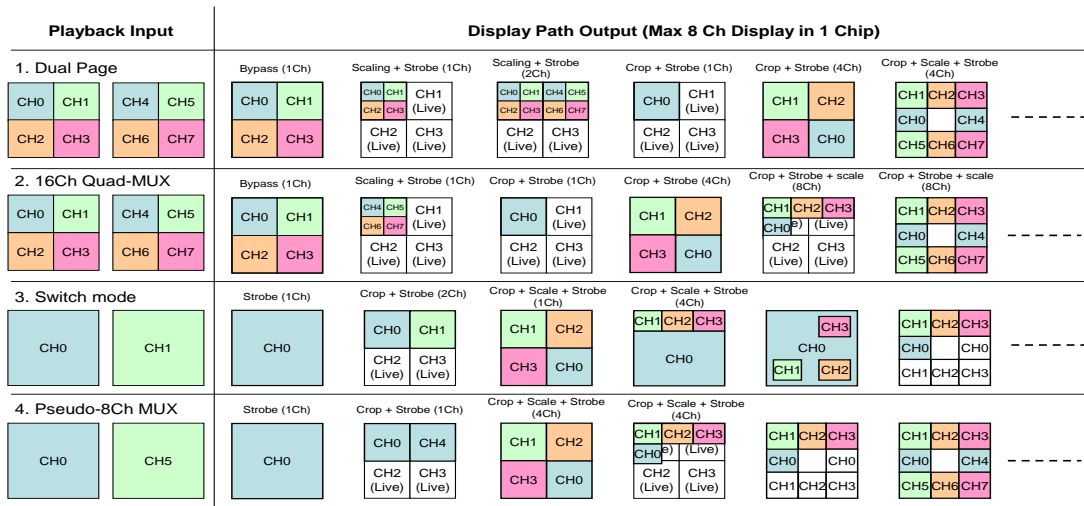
Playback Input

Display Path Output (Max 8 Ch Display in 1 Chip)

1. Dual Page

CH0 CH1 CH2 CH3 CH4 CH5 CH6 CH7

Bypass (1Ch)
CH0 CH1 CH2 CH3

Scaling + Strobe (1Ch)
CH0 CH1 CH2 CH3 CH1 (Live) CH2 (Live) CH3 (Live)

Scaling + Strobe (2Ch)
CH0 CH1 CH4 CH5 CH2 CH3 CH6 CH7 CH1 (Live) CH2 (Live) CH3 (Live)

Crop + Strobe (1Ch)
CH0 CH1 (Live) CH2 (Live) CH3 (Live)

Crop + Strobe (4Ch)
CH1 CH2 CH3 CH0

Crop + Scale + Strobe (4Ch)
CH1 CH2 CH3 CH0 CH4 CH5 CH6 CH7

2. 16Ch Quad-MUX

CH0 CH1 CH2 CH3 CH4 CH5 CH6 CH7

Bypass (1Ch)
CH0 CH1 CH2 CH3

Scaling + Strobe (1Ch)
CH4 CH5 CH6 CH7 CH1 (Live) CH2 (Live) CH3 (Live)

Crop + Strobe (1Ch)
CH0 CH1 (Live) CH2 (Live) CH3 (Live)

Crop + Strobe (4Ch)
CH1 CH2 CH3 CH0

Crop + Strobe + scale (8Ch)
CH1 CH2 CH3 CH0 (Live) CH2 (Live) CH3 (Live)

Crop + Strobe + scale (8Ch)
CH1 CH2 CH3 CH0 CH4 CH5 CH6 CH7

3. Switch mode

CH0 CH1

Strobe (1Ch)
CH0

Crop + Strobe (2Ch)
CH0 CH1 CH2 (Live) CH3 (Live)

Crop + Scale + Strobe (1Ch)
CH1 CH2 CH3 CH0

Crop + Scale + Strobe (4Ch)
CH1 CH2 CH3 CH0

CH3 CH0 CH1 CH2

CH1 CH2 CH3 CH0 CH0 CH1 CH2 CH3

4. Pseudo-8Ch MUX

CH0 CH5

Strobe (1Ch)
CH0

Crop + Strobe (1Ch)
CH0 CH4 CH2 (Live) CH3 (Live)

Crop + Scale + Strobe (4Ch)
CH1 CH2 CH3 CH0

Crop + Scale + Strobe (4Ch)
CH1 CH2 CH3 CH0 (Live) CH2 (Live) CH3 (Live)

CH1 CH2 CH3 CH0 CH0 CH1 CH2 CH3

CH1 CH2 CH3 CH0 CH4 CH5 CH6 CH7